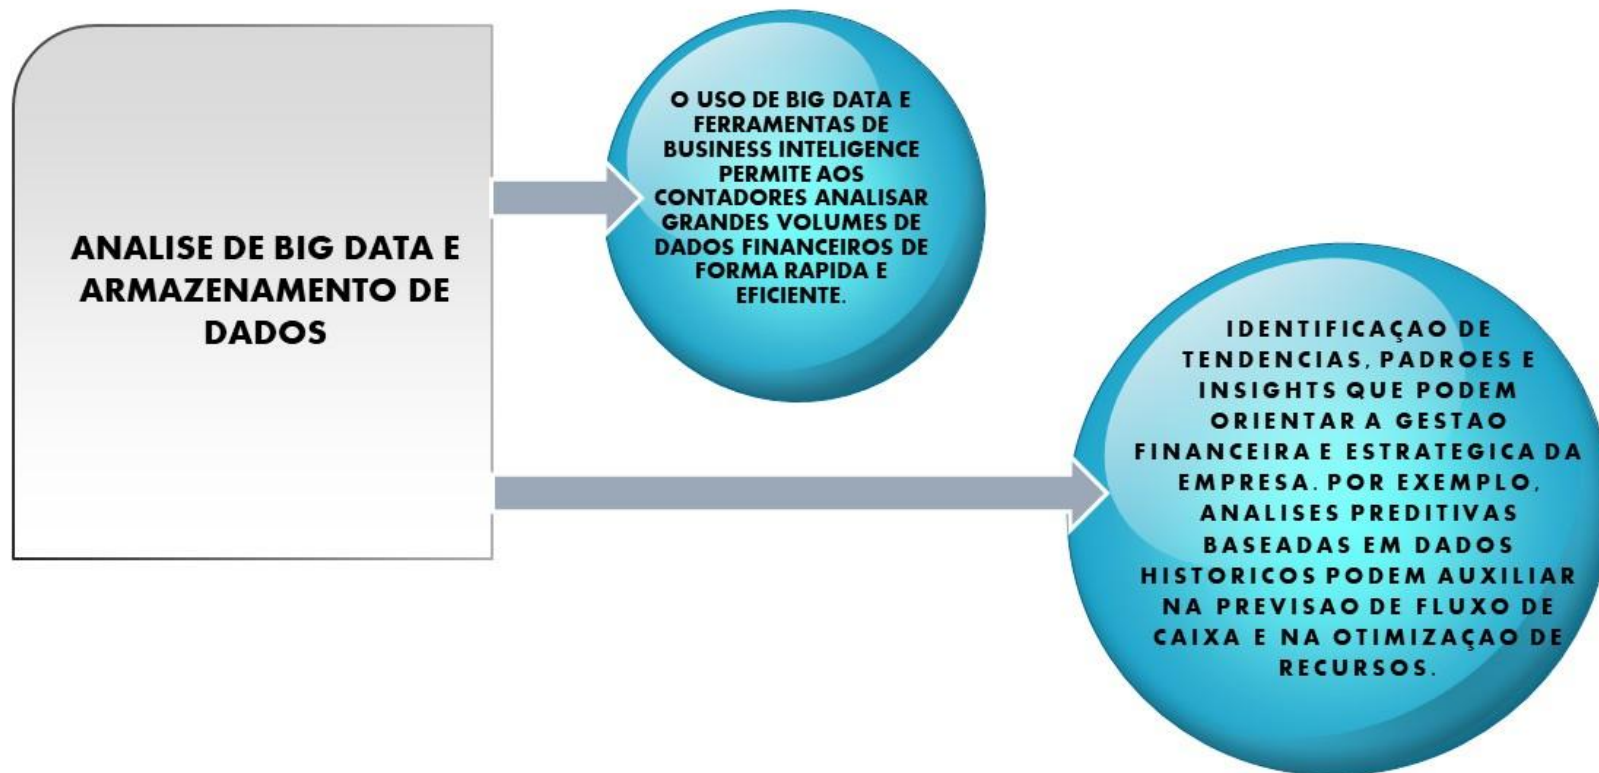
ANALISE DE BIG DATA E ARMAZENAMENTO DE DADOS

O USO DE BIG DATA E FERRAMENTAS DE BUSINESS INTELIGENCE PERMITE AOS CONTADORES ANALISAR GRANDES VOLUMES DE DADOS FINANCEIROS DE FORMA RAPIDA E EFICIENTE.

IDENTIFICAÇAO DE TENDENCIAS, PADROES E INSIGHTS QUE PODEM ORIENTAR A GESTAO FINANCEIRA E ESTRATEGICA DA EMPRESA. POR EXEMPLO, ANALISES PREDITIVAS BASEADAS EM DADOS HISTORICOS PODEM AUXILIAR NA PREVISAO DE FLUXO DE CAIXA E NA OTIMIZAÇAO DE RECURSOS.